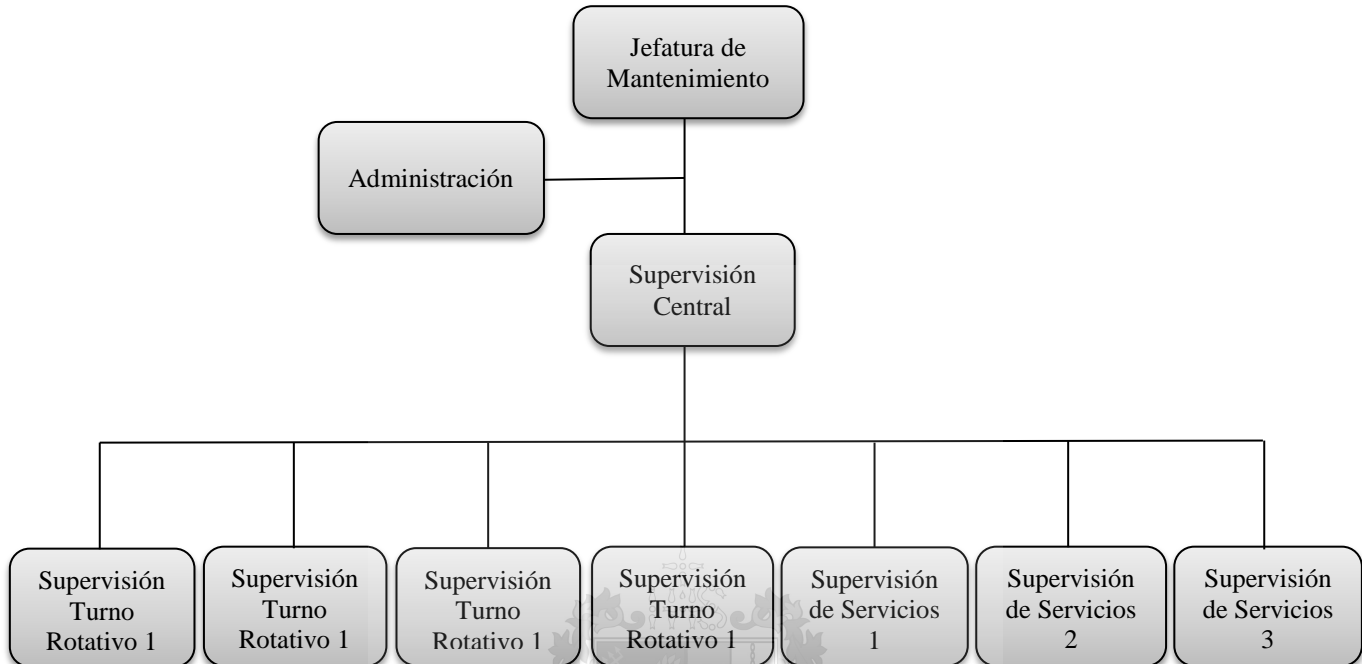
Jefatura de Mantenimiento

Administración

Supervisión Central

Supervisión Turno Rotativo 1

Supervisión Turno Rotativo 1

Supervisión Turno Rotativo 1

Supervisión Turno Rotativo 1

Supervisión de Servicios 1

Supervisión de Servicios 2

Supervisión de Servicios 3